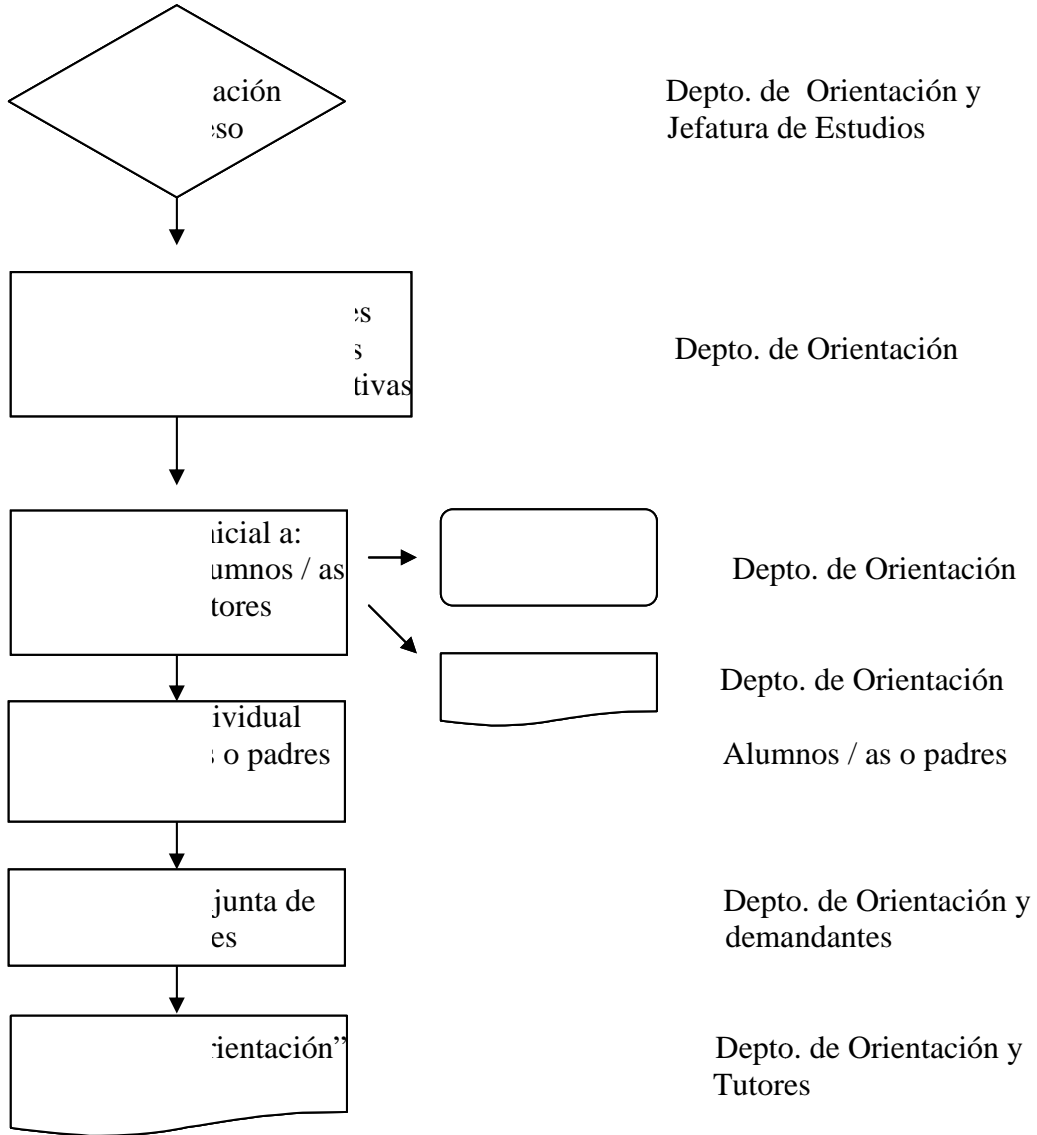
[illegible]ación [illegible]so

Depto. de Orientación y Jefatura de Estudios

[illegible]es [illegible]s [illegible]tivas

Depto. de Orientación

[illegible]icial a: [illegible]umnos / as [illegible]tores

Depto. de Orientación

Depto. de Orientación

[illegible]ividual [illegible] o padres

Alumnos / as o padres

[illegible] junta de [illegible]es

Depto. de Orientación y demandantes

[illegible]ientación"

Depto. de Orientación y Tutores